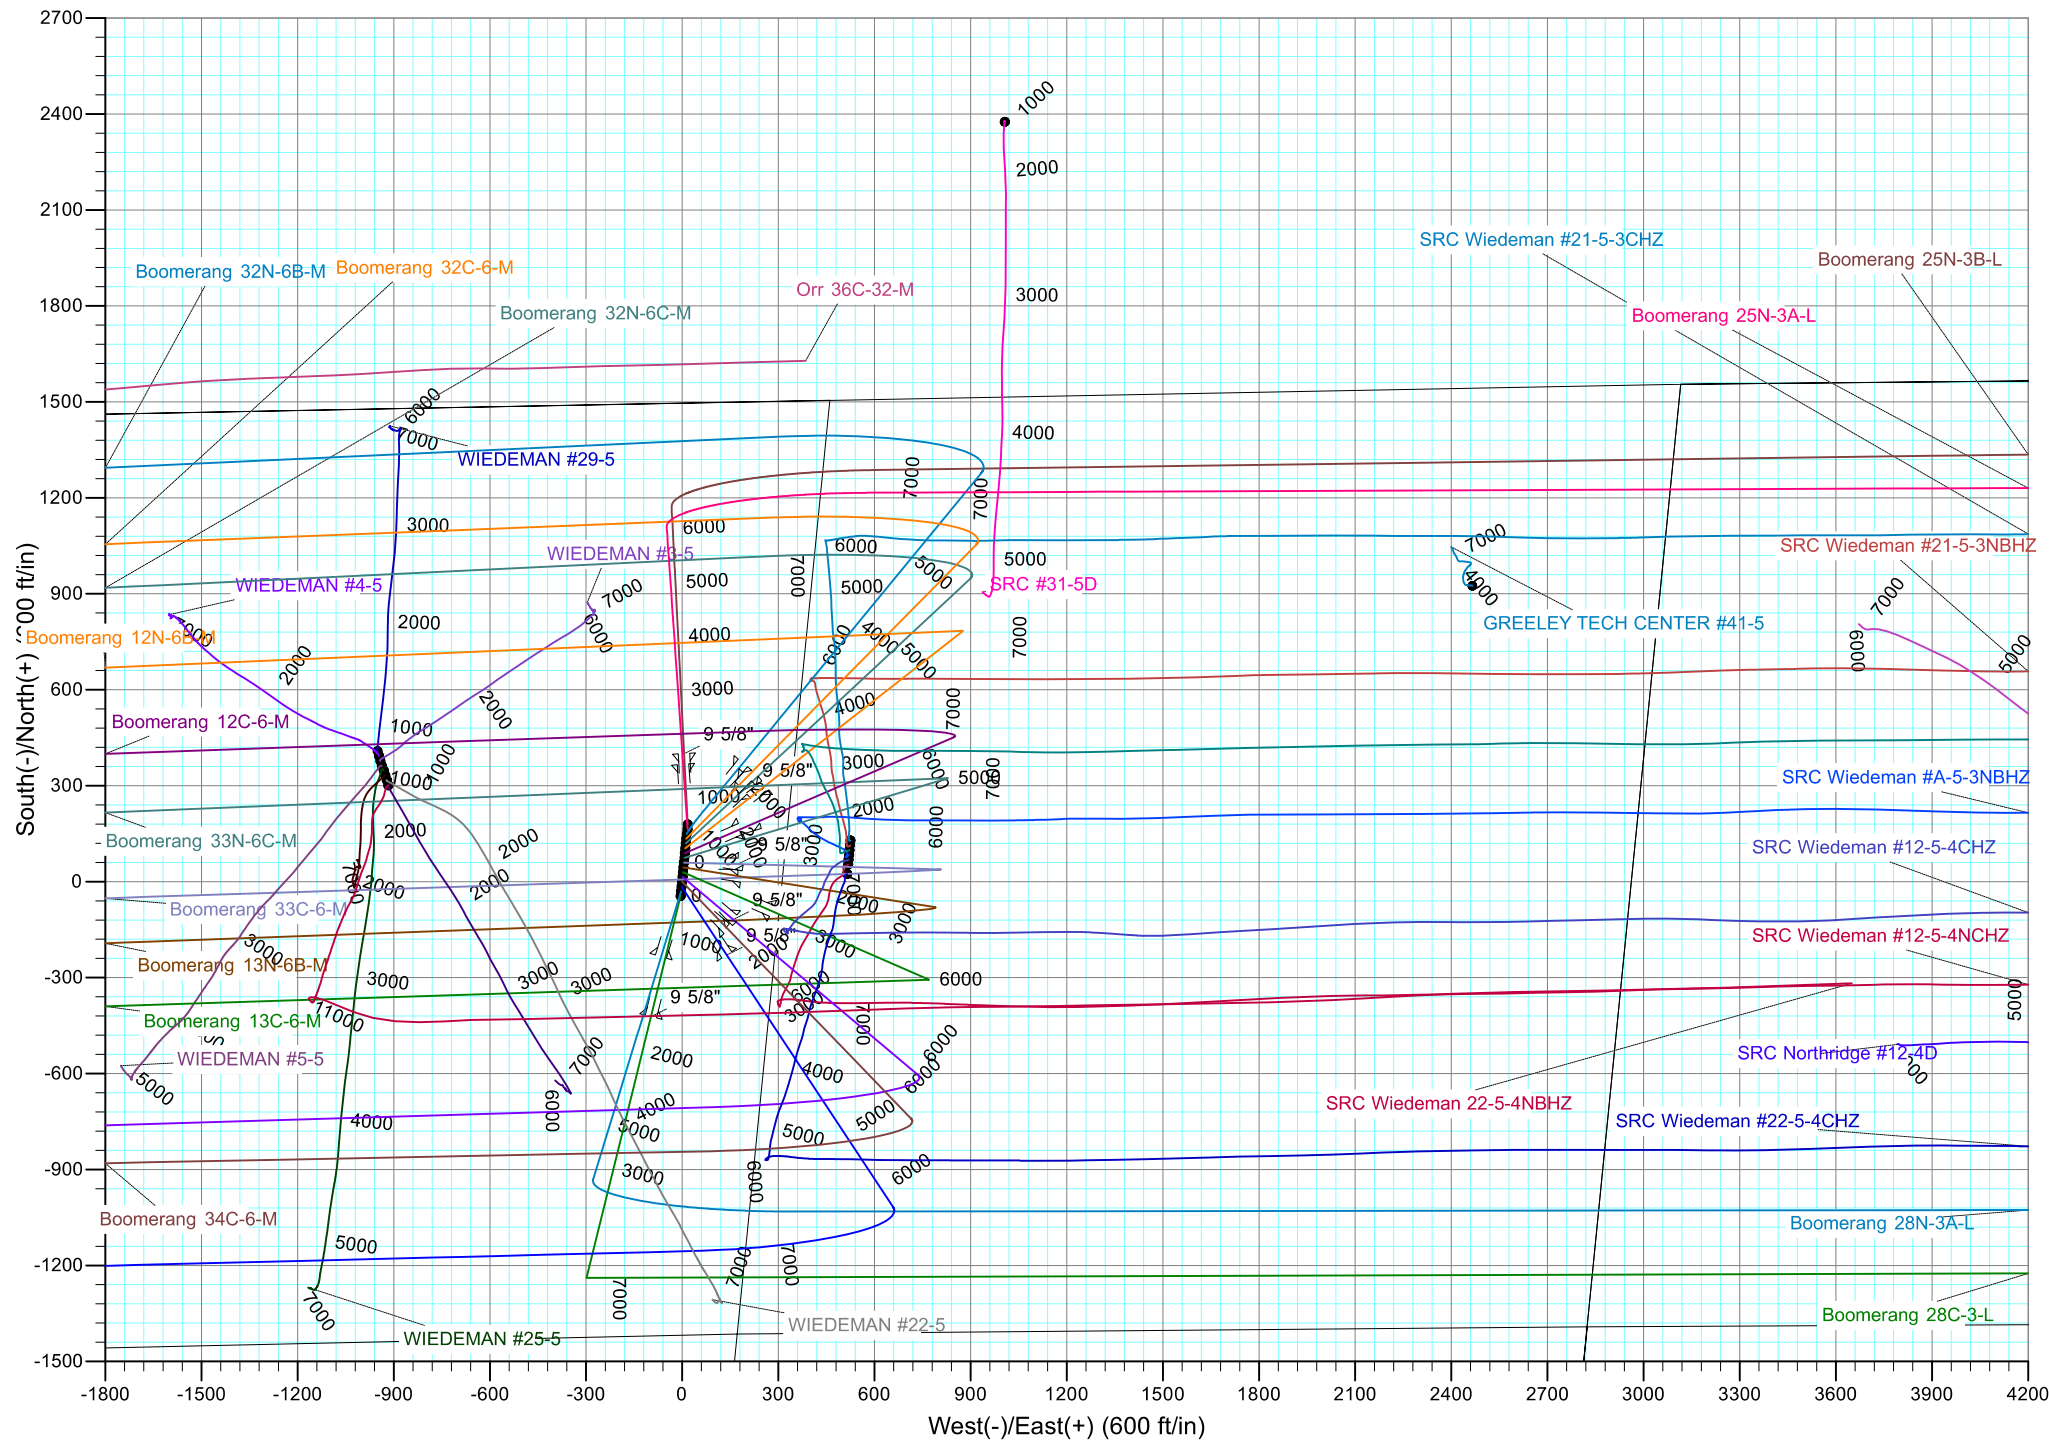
2700
2400
2100
1800
1500
1200
900
600
300
0
-300
-600
-900
-1200
-1500

South(-)/North(+) (300 ft/in)

-1800 -1500 -1200 -900 -600 -300 0 300 600 900 1200 1500 1800 2100 2400 2700 3000 3300 3600 3900 4200

West(-)/East(+) (600 ft/in)

1000
2000
3000
4000
5000
7000
7000

Boomerang 32N-6B-M
Boomerang 32C-6-M
Boomerang 32N-6C-M
Orr 36C-32-M
SRC Wiedeman #21-5-3CHZ
Boomerang 25N-3B-L
Boomerang 25N-3A-L
WIEDEMAN #29-5
WIEDEMAN #3-5
WIEDEMAN #4-5
Boomerang 12N-6B-M
SRC #31-5D
SRC Wiedeman #21-5-3NBHZ
GREELEY TECH CENTER #41-5
Boomerang 12C-6-M
SRC Wiedeman #A-5-3NBHZ
Boomerang 33N-6C-M
SRC Wiedeman #12-5-4CHZ
Boomerang 33C-6-M
SRC Wiedeman #12-5-4NCHZ
Boomerang 13N-6B-M
Boomerang 13C-6-M
WIEDEMAN #5-5
SRC Northridge #12-4D
SRC Wiedeman 22-5-4NBHZ
SRC Wiedeman #22-5-4CHZ
Boomerang 34C-6-M
Boomerang 28N-3A-L
Boomerang 28C-3-L
WIEDEMAN #25-5
WIEDEMAN #22-5

9 5/8"
9 5/8"
9 5/8"
9 5/8"
9 5/8"
9 5/8"
6000
5000
4000
3000
2000
1000
11000